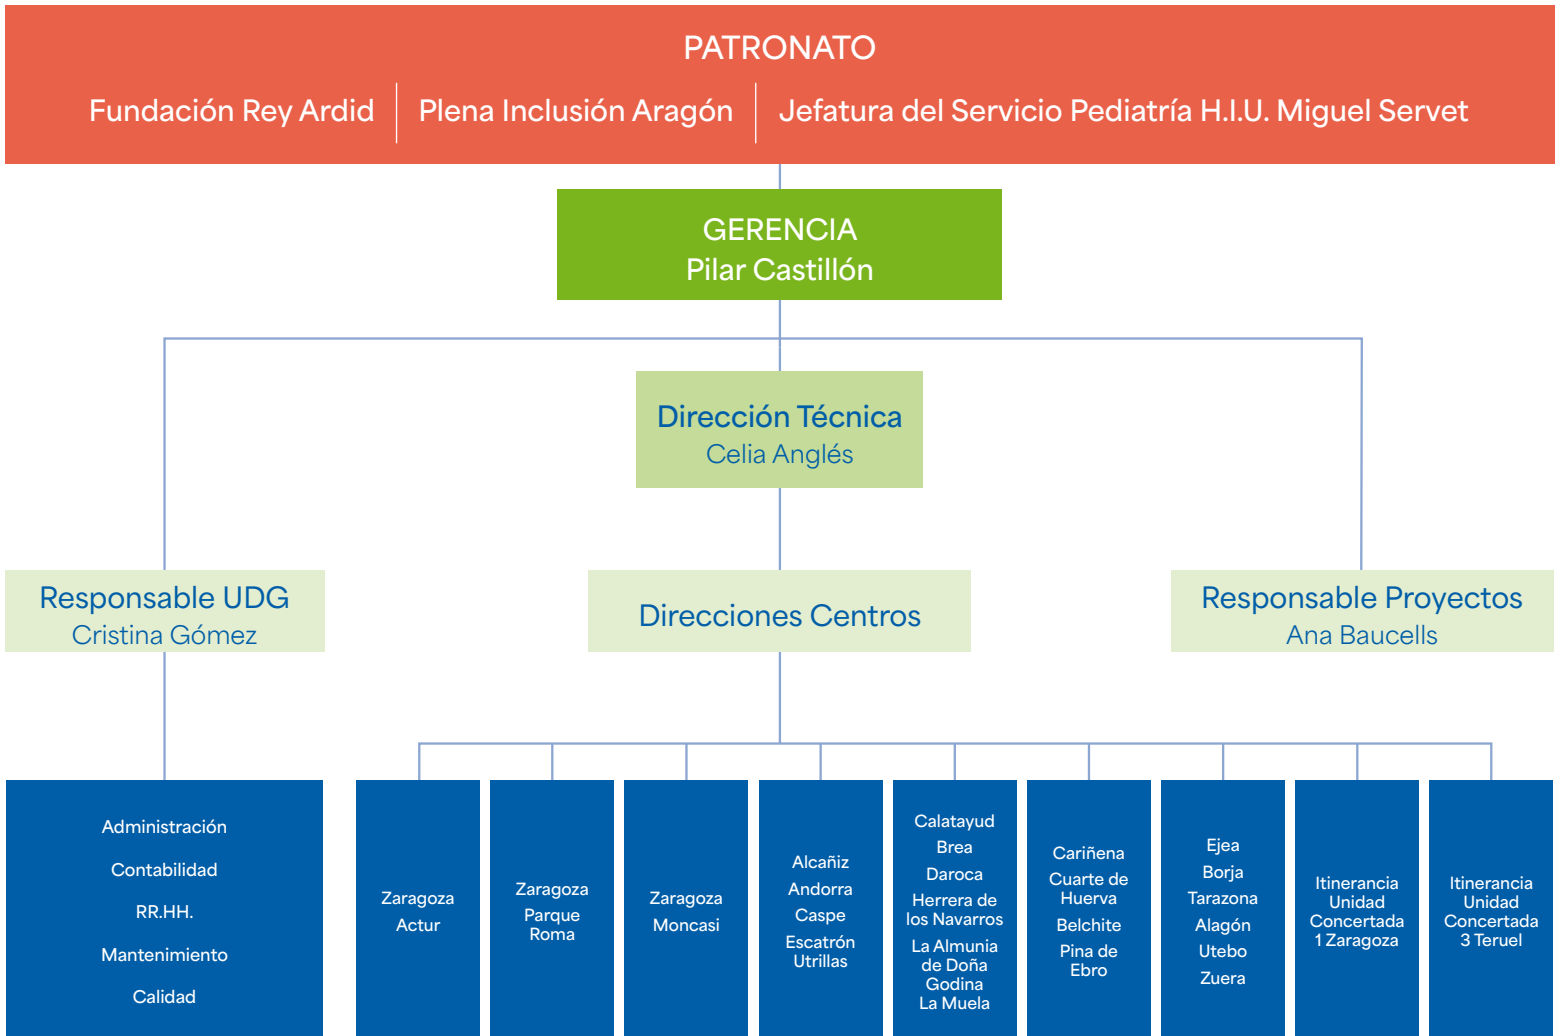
PATRONATO

Fundación Rey Ardid | Plena Inclusión Aragón | Jefatura del Servicio Pediatría H.I.U. Miguel Servet

GERENCIA
Pilar Castillón

Dirección Técnica
Celia Anglés

Responsable UDG
Cristina Gómez

Direcciones Centros

Responsable Proyectos
Ana Baucells

Administración
Contabilidad
RR.HH.
Mantenimiento
Calidad

Zaragoza Actur

Zaragoza Parque Roma

Zaragoza Moncasi

Alcañiz
Andorra
Caspe
Escatrón Utrillas

Calatayud
Brea
Daroca
Herrera de los Navarros
La Almunia de Doña Godina
La Muela

Cariñena
Cuarte de Huerva
Belchite
Pina de Ebro

Ejea
Borja
Tarazona
Alagón
Utebo
Zuera

Itinerancia Unidad Concertada 1 Zaragoza

Itinerancia Unidad Concertada 3 Teruel